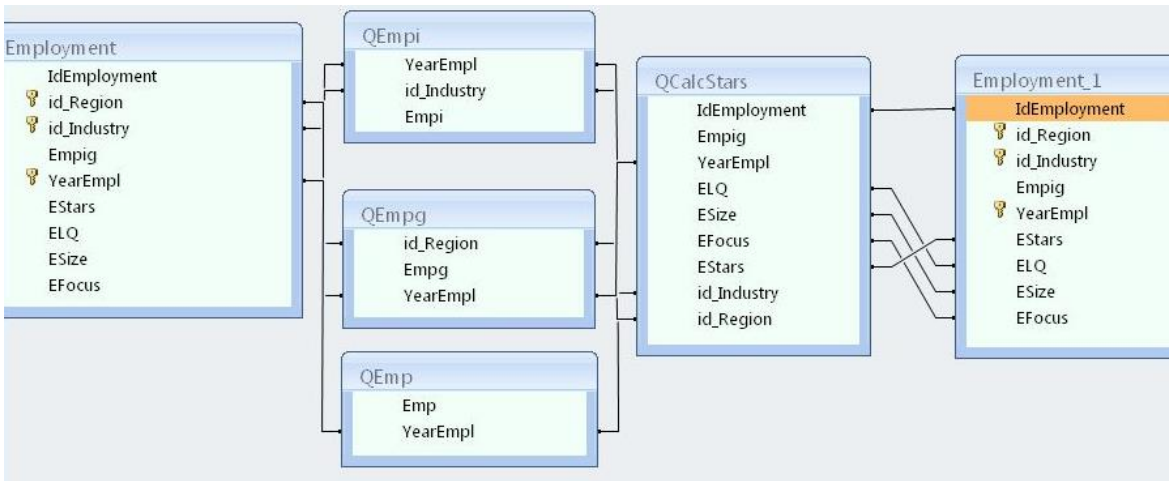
Employment
IdEmployment
id_Region
id_Industry
Empig
YearEmpl
EStars
ELQ
ESize
EFocus

QEmpi
YearEmpl
id_Industry
Empi

QEmpg
id_Region
Empg
YearEmpl

QEmp
Emp
YearEmpl

QCalcStars
IdEmployment
Empig
YearEmpl
ELQ
ESize
EFocus
EStars
id_Industry
id_Region

Employment_1
IdEmployment
id_Region
id_Industry
Empig
YearEmpl
EStars
ELQ
ESize
EFocus